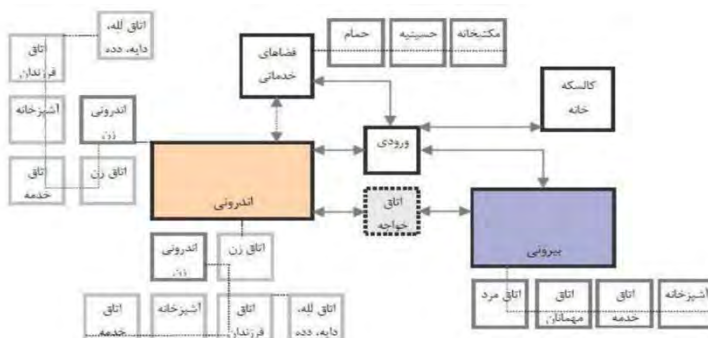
اتاق لله، دایه، دده

اتاق فرزندان

آشپزخانه

اندرونی زن

اتاق خدمه

اتاق زن

فضاهای خدماتی

حمام

حسینیه

مکتبخانه

کالسکه خانه

ورودی

اندرونی

اتاق خواجه

بیرونی

اندرونی زن

اتاق زن

اتاق خدمه

آشپزخانه

اتاق فرزندان

اتاق لله، دایه، دده

اتاق مرد

اتاق مهمانان

اتاق خدمه

آشپزخانه